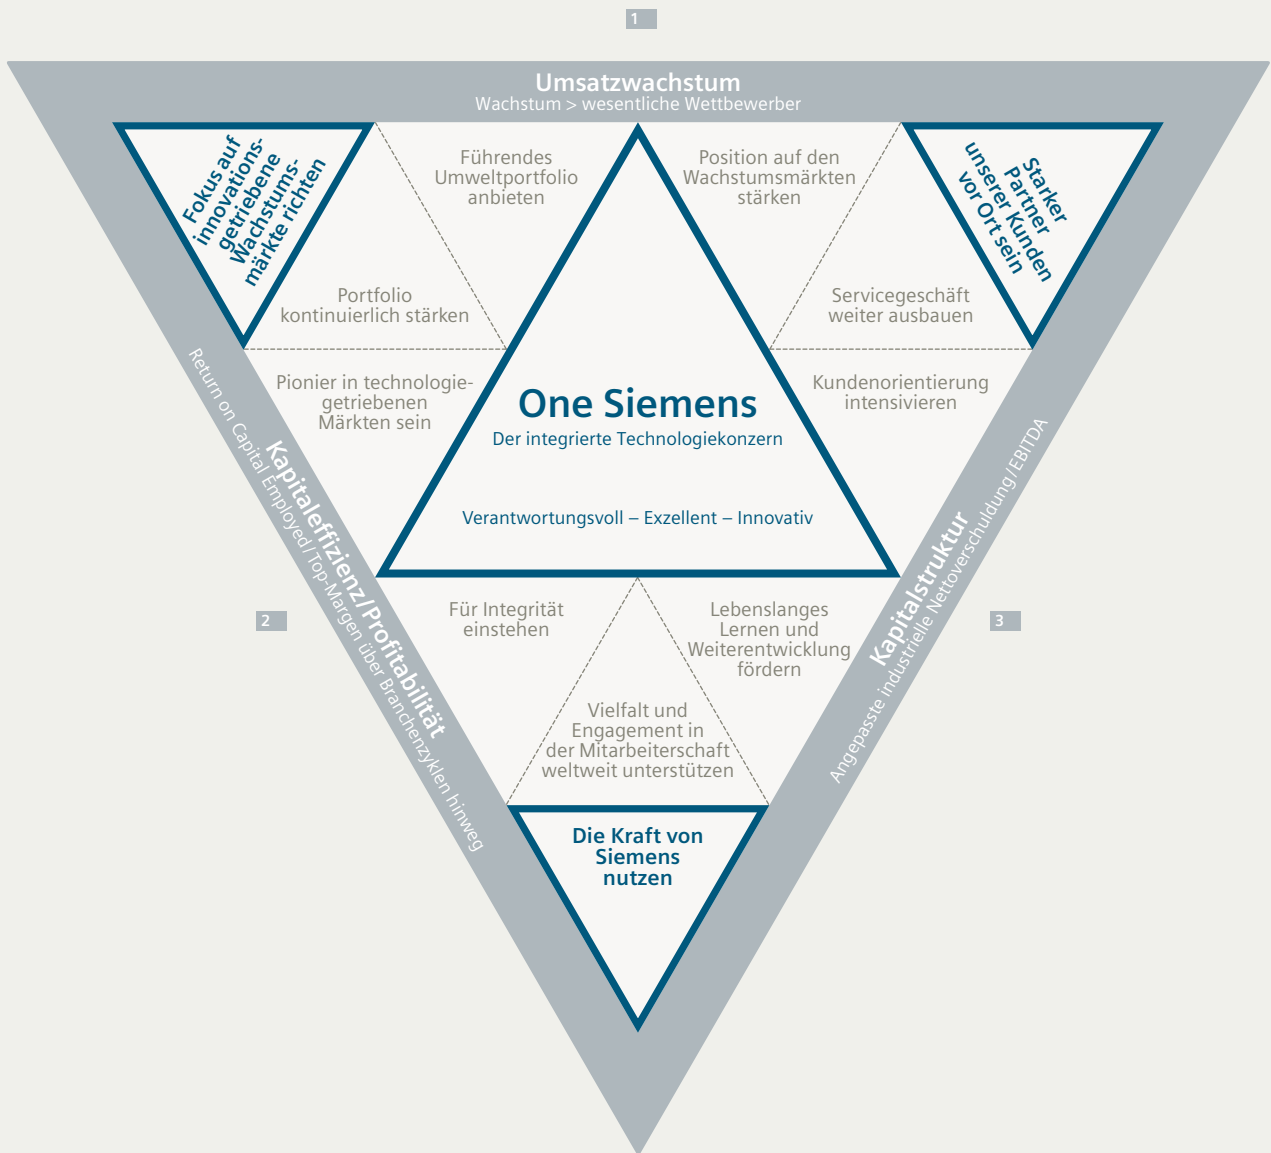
1

Umsatzwachstum
Wachstum > wesentliche Wettbewerber

Fokus auf innovationsgetriebene Wachstumsmärkte richten

Führendes Umweltportfolio anbieten

Position auf den Wachstumsmärkten stärken

Starker Partner unserer Kunden vor Ort sein

Portfolio kontinuierlich stärken

Servicegeschäft weiter ausbauen

Pionier in technologiegetriebenen Märkten sein

Kundenorientierung intensivieren

One Siemens
Der integrierte Technologiekonzern

Verantwortungsvoll – Exzellent – Innovativ

Kapitaleffizienz/Profitabilität
Return on Capital Employed/Top-Margen über Branchenzyklen hinweg

2

Kapitalstruktur
Angepasste industrielle Nettoverschuldung/EBITDA

3

Für Integrität einstehen

Lebenslanges Lernen und Weiterentwicklung fördern

Vielfalt und Engagement in der Mitarbeiterschaft weltweit unterstützen

Die Kraft von Siemens nutzen